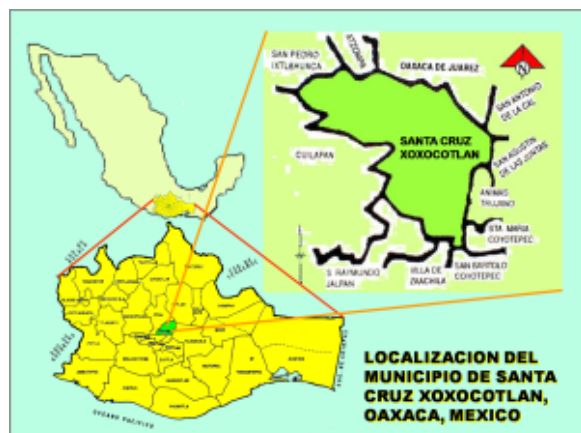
SAN PEDRO IXTLAHUACA

AZOYU

OAXACA DE JUAREZ

N

SAN ANTONIO DE LA CAL

SANTA CRUZ XOXOCOTLAN

SAN AGUSTIN DE LAS JUNTAS

CUILAPAN

ANIMAS TRUJANO

STA. MARIA COYOTEPEC

S. RAYMUNDO JALPAN

VILLA DE ZAACHILA

SAN BARTOLO COYOTEPEC

OCEANO PACIFICO

LOCALIZACION DEL MUNICIPIO DE SANTA CRUZ XOXOCOTLAN, OAXACA, MEXICO